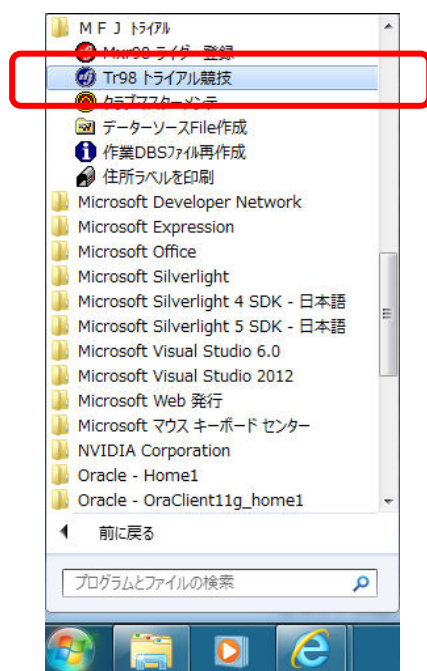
ＭＦＪ ﾄﾗｲｱﾙ
Mxr98 ライダー登録
Tr98 トライアル競技
クラブマスターメンテ
データーソースFile作成
作業DBSﾌｧｲﾙ再作成
住所ラベルを印刷
Microsoft Developer Network
Microsoft Expression
Microsoft Office
Microsoft Silverlight
Microsoft Silverlight 4 SDK - 日本語
Microsoft Silverlight 5 SDK - 日本語
Microsoft Visual Studio 6.0
Microsoft Visual Studio 2012
Microsoft Web 発行
Microsoft マウス キーボード センター
NVIDIA Corporation
Oracle - Home1
Oracle - OraClient11g_home1
前に戻る
プログラムとファイルの検索